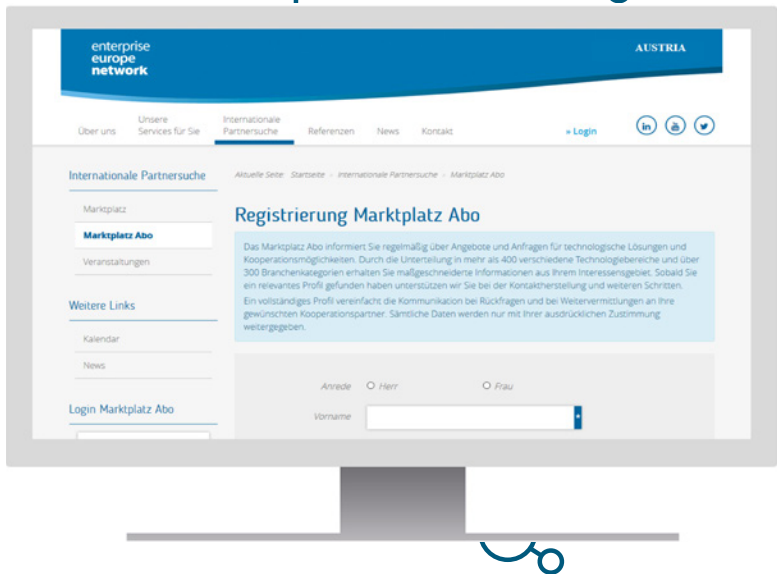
enterprise
europe
network

AUSTRIA

Über uns Unsere Services für Sie Internationale Partnersuche Referenzen News Kontakt » Login

in

Internationale Partnersuche

Marktplatz

Marktplatz Abo

Veranstaltungen

Weitere Links

Kalendar

News

Login Marktplatz Abo

Aktuelle Seite: Startseite » Internationale Partnersuche » Marktplatz Abo

Registrierung Marktplatz Abo

Das Marktplatz Abo informiert Sie regelmäßig über Angebote und Anfragen für technologische Lösungen und Kooperationsmöglichkeiten. Durch die Unterteilung in mehr als 400 verschiedene Technologiebereiche und über 300 Branchenkategorien erhalten Sie maßgeschneiderte Informationen aus Ihrem Interessensgebiet. Sobald Sie ein relevantes Profil gefunden haben unterstützen wir Sie bei der Kontaktherstellung und weiteren Schritten.

Ein vollständiges Profil vereinfacht die Kommunikation bei Rückfragen und bei Weitervermittlungen an Ihre gewünschten Kooperationspartner. Sämtliche Daten werden nur mit Ihrer ausdrücklichen Zustimmung weitergegeben.

Anrede Herr Frau

Vorname